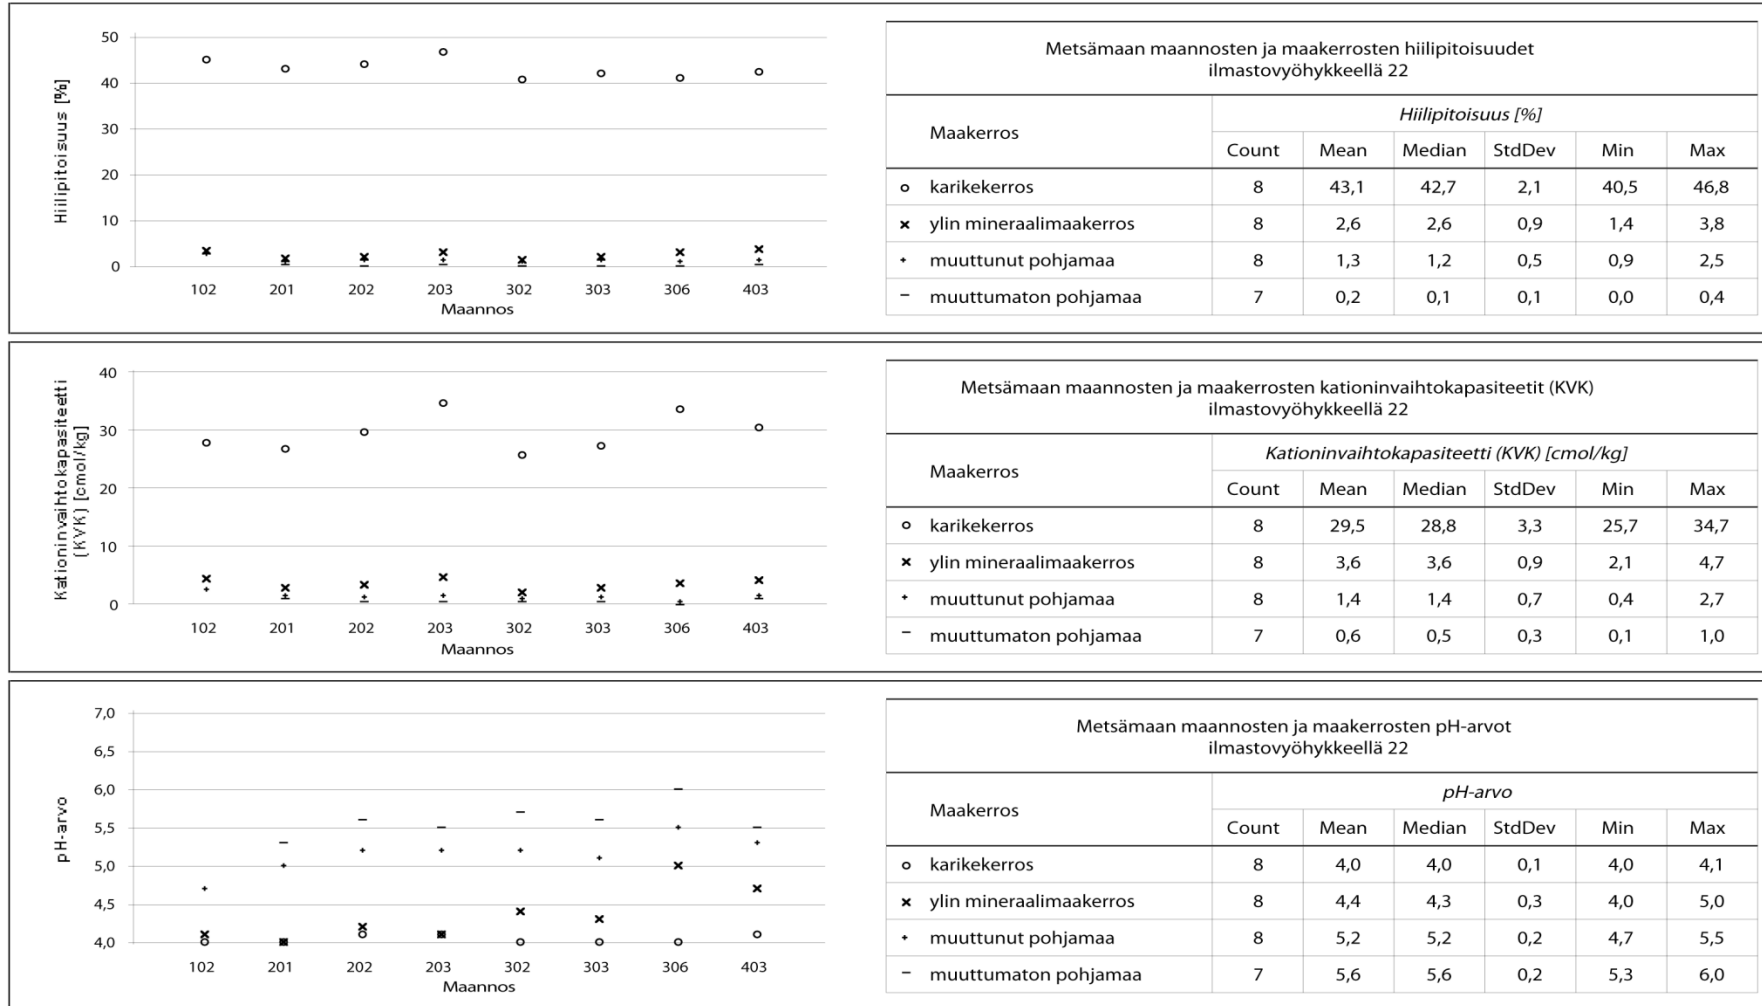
Hiilipitoisuus [%]

50
40
30
20
10
0

102 201 202 203 302 303 306 403
Maannos

Metsämaan maannosten ja maakerrosten hiilipitoisuudet ilmastovyöhykkeellä 22

| Maakerros | Hiilipitoisuus [%] | | | | | |
|---|---|---|---|---|---|---|
| | Count | Mean | Median | StdDev | Min | Max |
| ○ karikekerros | 8 | 43,1 | 42,7 | 2,1 | 40,5 | 46,8 |
| × ylin mineraalimaakerros | 8 | 2,6 | 2,6 | 0,9 | 1,4 | 3,8 |
| + muuttunut pohjamaa | 8 | 1,3 | 1,2 | 0,5 | 0,9 | 2,5 |
| − muuttumaton pohjamaa | 7 | 0,2 | 0,1 | 0,1 | 0,0 | 0,4 |

Kationinvaihtokapasiteetti (KVK) [cmol/kg]

40
30
20
10
0

102 201 202 203 302 303 306 403
Maannos

Metsämaan maannosten ja maakerrosten kationinvaihtokapasiteetit (KVK) ilmastovyöhykkeellä 22

| Maakerros | Kationinvaihtokapasiteetti (KVK) [cmol/kg] | | | | | |
|---|---|---|---|---|---|---|
| | Count | Mean | Median | StdDev | Min | Max |
| ○ karikekerros | 8 | 29,5 | 28,8 | 3,3 | 25,7 | 34,7 |
| × ylin mineraalimaakerros | 8 | 3,6 | 3,6 | 0,9 | 2,1 | 4,7 |
| + muuttunut pohjamaa | 8 | 1,4 | 1,4 | 0,7 | 0,4 | 2,7 |
| − muuttumaton pohjamaa | 7 | 0,6 | 0,5 | 0,3 | 0,1 | 1,0 |

pH-arvo

7,0
6,5
6,0
5,5
5,0
4,5
4,0

102 201 202 203 302 303 306 403
Maannos

Metsämaan maannosten ja maakerrosten pH-arvot ilmastovyöhykkeellä 22

| Maakerros | pH-arvo | | | | | |
|---|---|---|---|---|---|---|
| | Count | Mean | Median | StdDev | Min | Max |
| ○ karikekerros | 8 | 4,0 | 4,0 | 0,1 | 4,0 | 4,1 |
| × ylin mineraalimaakerros | 8 | 4,4 | 4,3 | 0,3 | 4,0 | 5,0 |
| + muuttunut pohjamaa | 8 | 5,2 | 5,2 | 0,2 | 4,7 | 5,5 |
| − muuttumaton pohjamaa | 7 | 5,6 | 5,6 | 0,2 | 5,3 | 6,0 |